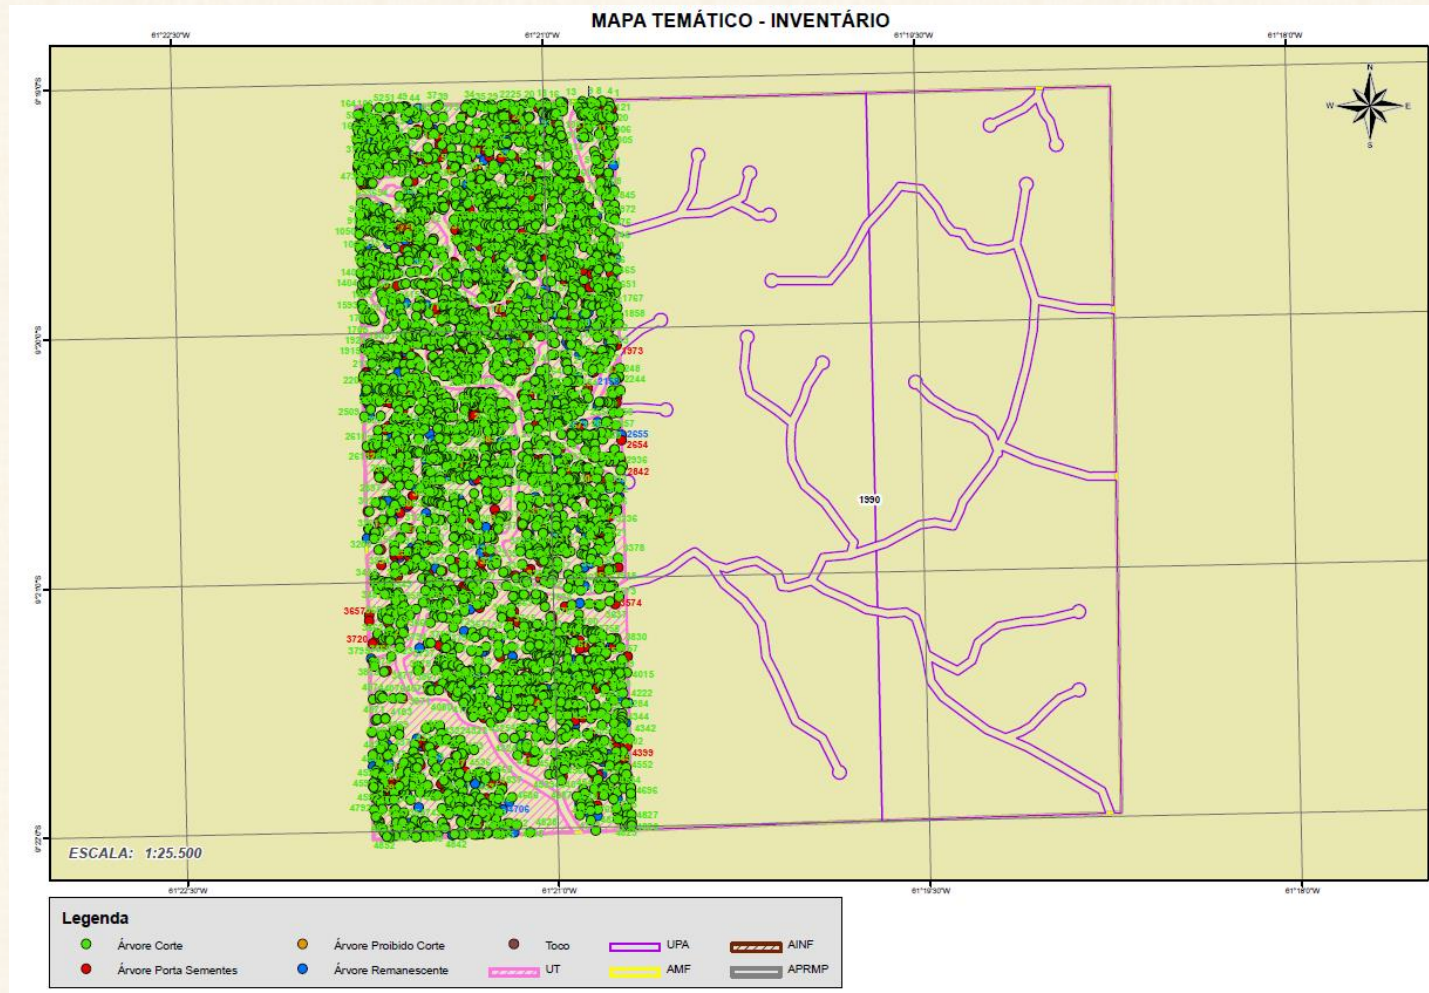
MAPA TEMÁTICO - INVENTÁRIO

61°22'30"W
61°21'0"W
61°19'30"W
61°18'0"W

N
W
E
S

1973
2655
2654
2642
3657
3574
3720
4399
1990

ESCALA: 1:25.500

61°22'30"W
61°21'0"W
61°19'30"W
61°18'0"W

Legenda
Árvore Corte
Árvore Porta Sementes
Árvore Proibido Corte
Árvore Remanescente
Toco
UT
UPA
AMF
AINF
APRMP